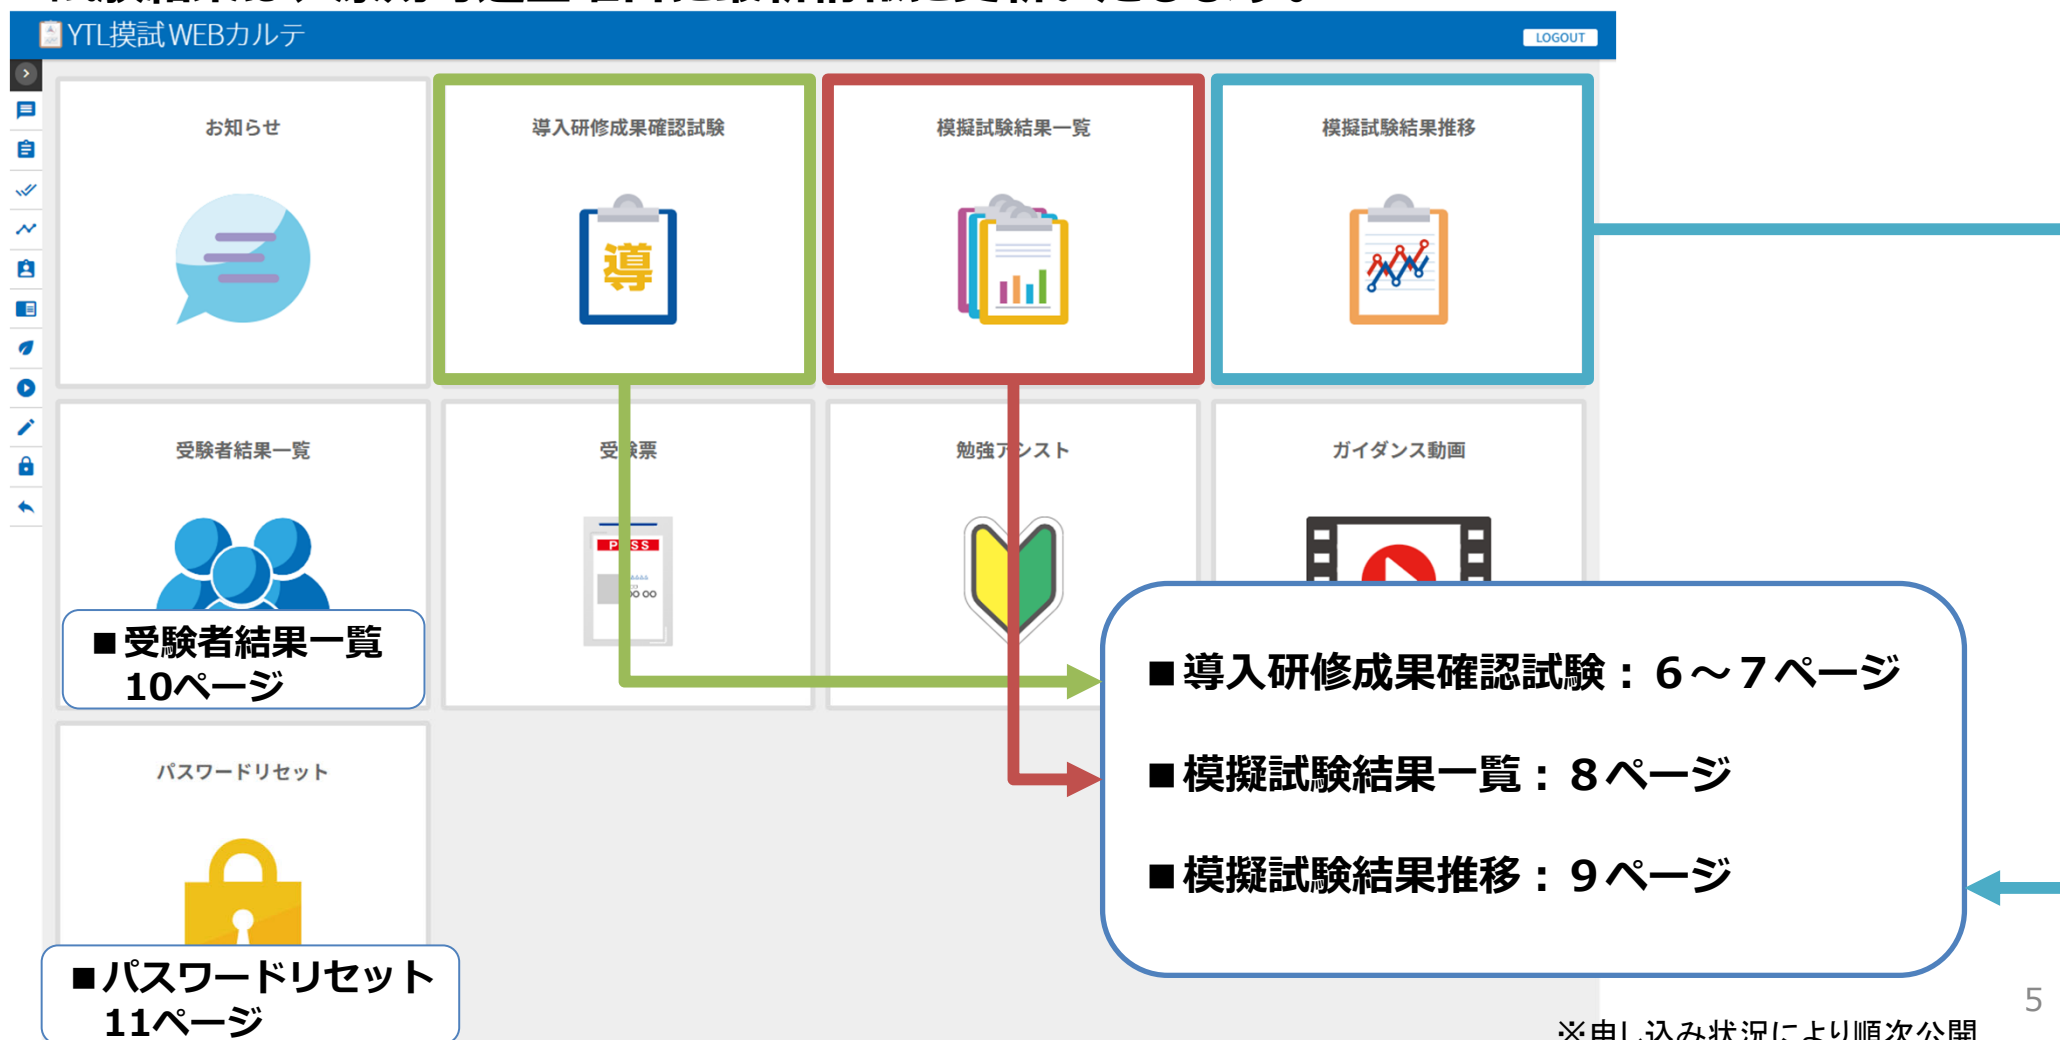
YTL摸試WEBカルテ

LOGOUT

お知らせ

導入研修成果確認試験

導

模擬試験結果一覧

模擬試験結果推移

受験者結果一覧

受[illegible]票

PASS

勉強ア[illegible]スト

ガイダンス動画

■受験者結果一覧
10ページ

■導入研修成果確認試験：６～７ページ

■模擬試験結果一覧：８ページ

■模擬試験結果推移：９ページ

パスワードリセット

■パスワードリセット
11ページ

5

※申し込み状況により順次公開